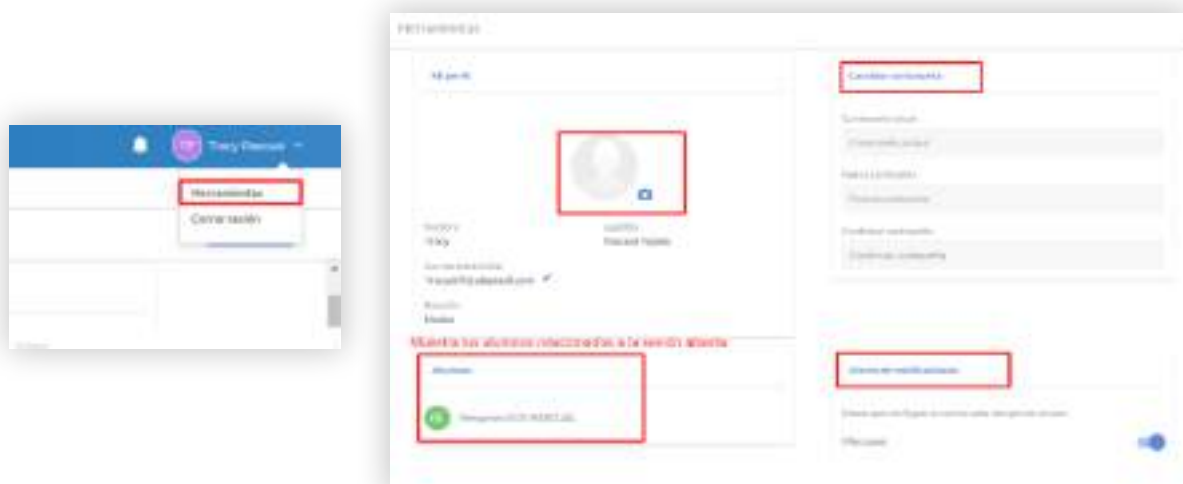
TP Tracy Pascual

Herramientas

Cerrar sesión

Herramientas

Mi perfil

Nombre
Tracy

Apellidos
Pascual Yepes

Correo electrónico
tracyp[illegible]@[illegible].com

Rol
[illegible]

Cambiar contraseña

Contraseña actual

Contraseña actual

Nueva contraseña

Nueva contraseña

Confirmar contraseña

Confirmar contraseña

Muestra los alumnos relacionados a la sesión abierta

Alumnos

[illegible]

Avisos de notificaciones

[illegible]

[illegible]